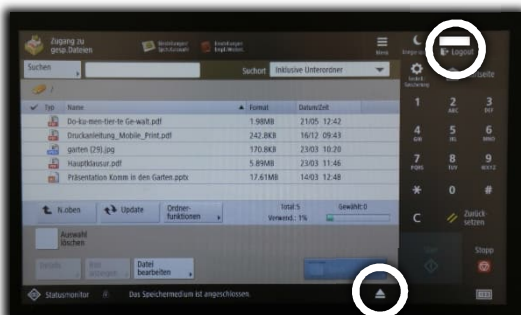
Zugang zu gesp. Dateien

Menü

Logout

Suchen

Suchort Inklusive Unterordner

/

Typ Name Format Datum/Zeit

Do-ku-men-tier-te Ge-walt.pdf 1.98MB 21/05 12:42

Druckanleitung_Mobile_Print.pdf 242.8KB 16/12 09:43

garten (29).jpg 170.8KB 23/03 10:20

Hauptklausur.pdf 5.89MB 23/03 11:46

Präsentation Komm in den Garten.pptx 17.61MB 14/03 12:48

N.oben

Update

Ordner-funktionen

Total:5

Verwend.: 1%

Gewählt:0

Auswahl löschen

Datei bearbeiten

1

2

3

4

5

6

7

8

9

0

C

Zurück-setzen

Stopp

Statusmonitor

Das Speichermedium ist angeschlossen.